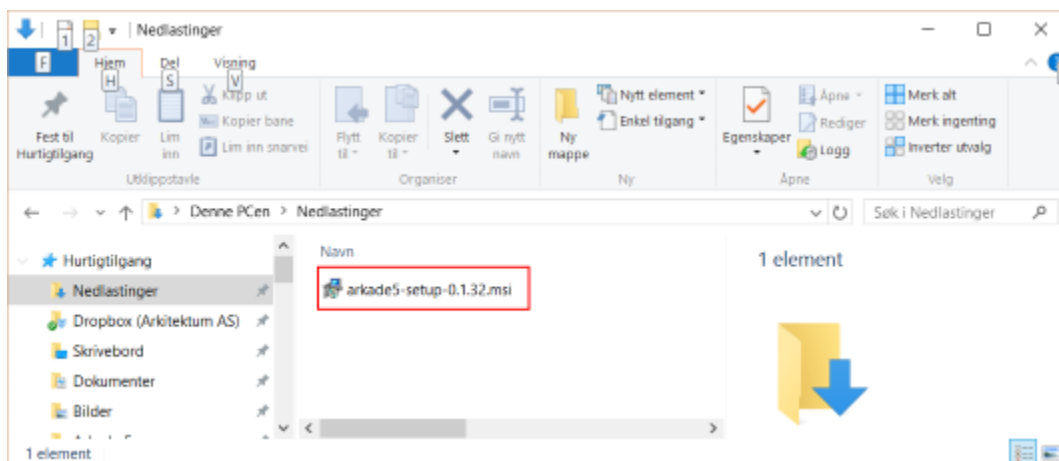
1 2 ▾ | Nedlastinger

F Hjem H Del S Visning V

Fest til Hurtigtilgang
Kopier
Lim inn
Klipp ut
Kopier bane
Lim inn snarvei
Utklippstavle

Flytt til ▾
Kopier til ▾
Slett ▾
Gi nytt navn
Organiser

Ny mappe
Nytt element ▾
Enkel tilgang ▾
Ny

Egenskaper ▾
Åpne ▾
Rediger
Logg
Åpne

Merk alt
Merk ingenting
Inverter utvalg
Velg

Denne PCen > Nedlastinger
Søk i Nedlastinger

Hurtigtilgang
Nedlastinger
Dropbox (Arkitektum AS)
Skrivebord
Dokumenter
Bilder

Navn
arkade5-setup-0.1.32.msi

1 element

1 element